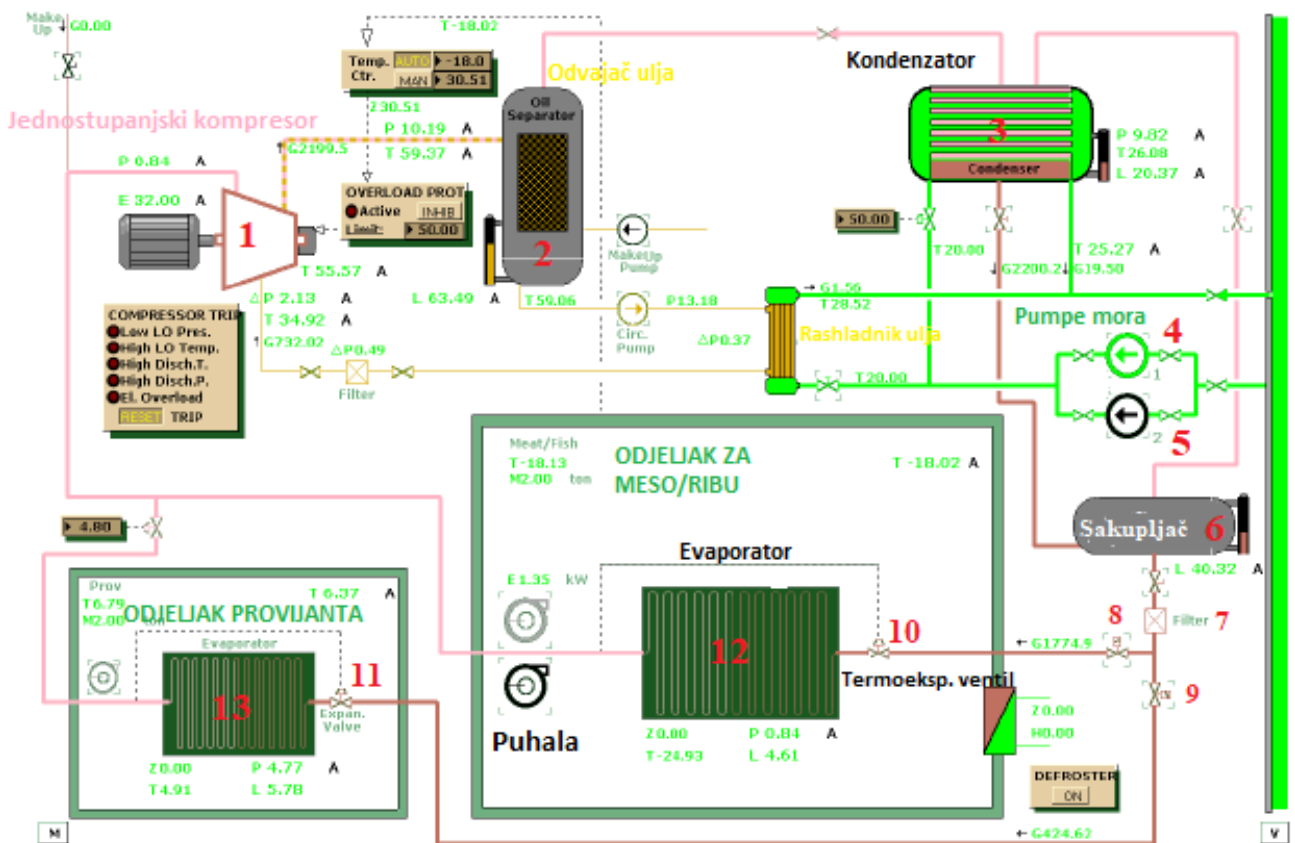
Make Up G0.00

Jednostupanjski kompresor

T -18.02

Temp. Ctr. AUTO -18.0 MAN 30.51

Z30.51

Odvajač ulja

Oil Separator

Kondenzator

P 10.19 A
T 59.37 A
G2199.5

P 0.84 A

E 32.00 A

1

OVERLOAD PROT
Active INHIB
Limit: 50.00

2

3

Condenser

P 9.82 A
T26.88
L 20.37 A

50.00

MakeUp Pump

T 55.57 A

T20.00

T 25.27 A
G2200.2 G19.50

L 63.49 A

T59.06

P13.18

G1.56
T28.52

COMPRESSOR TRIP
Low LO Pres.
High LO Temp.
High Disch.T.
High Disch.P.
El. Overload
RESET TRIP

ΔP 2.13 A
T 34.92 A
G732.02

ΔP0.49

Filter

Circ. Pump

ΔP0.37

Rashladnik ulja

Pumpe mora

4

1

T20.00

2

5

Meat/Fish
T-18.13
M2.00 ton

ODJELJAK ZA MESO/RIBU

T -18.02 A

4.80

Sakupljač 6

L 40.32 A

Prov
T6.79
M2.00 ton

T 6.37 A

ODJELJAK PROVIJANTA

Evaporator

E 1.35 kW

Evaporator

8

Filter 7

10

G1774.9

11

12

13

Expan. Valve

Termoeksp. ventil

9

Puhala

Z0.00
T-24.93

P 0.84 A
L 4.61

Z0.00
H0.00

Z0.00
T4.91

P 4.77 A
L 5.78

DEFROSTER
ON

M

G424.62

V